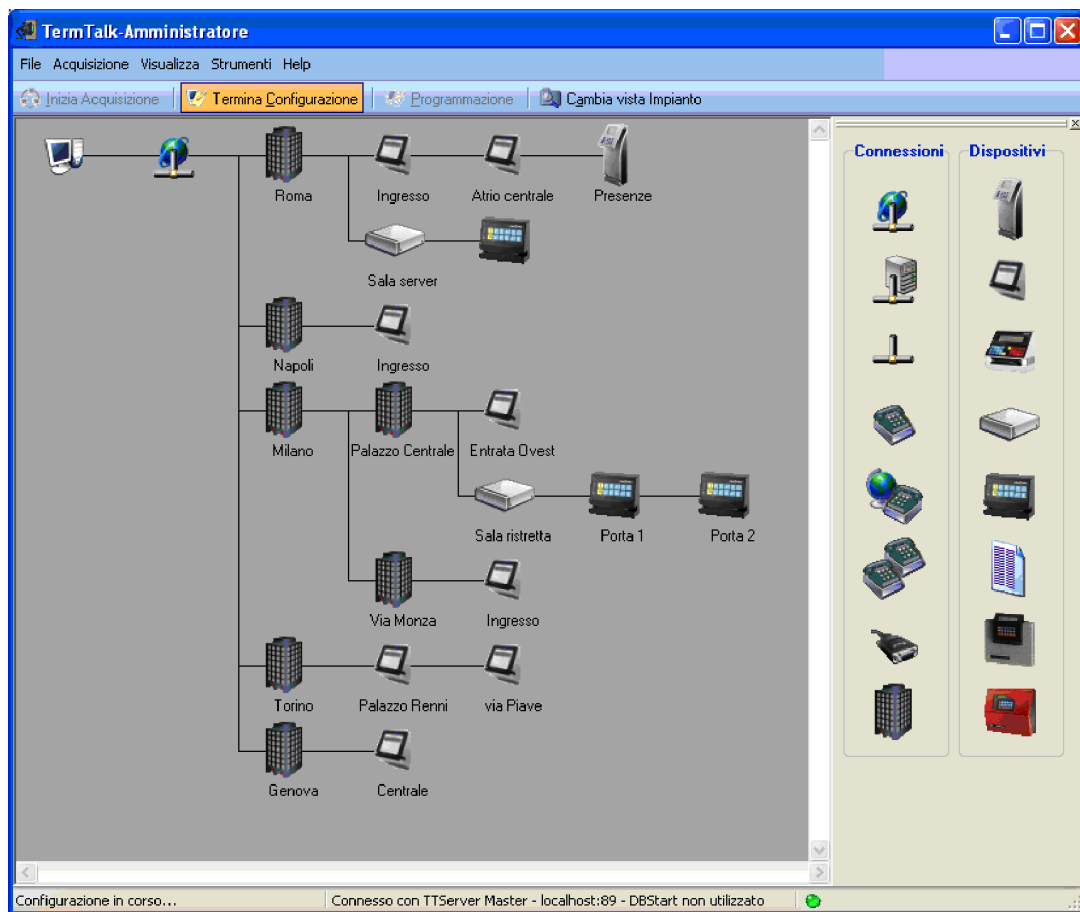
TermTalk-Amministratore

File Acquisizione Visualizza Strumenti Help

Inizia Acquisizione Termina Configurazione Programmazione Cambia vista Impianto

Roma
Ingresso
Atrio centrale
Presenze
Sala server
Napoli
Ingresso
Milano
Palazzo Centrale
Entrata Ovest
Sala ristretta
Porta 1
Porta 2
Via Monza
Ingresso
Torino
Palazzo Renni
via Piave
Genova
Centrale

Connessioni
Dispositivi

Configurazione in corso...
Connesso con TTServer Master - localhost:89 - DBStart non utilizzato